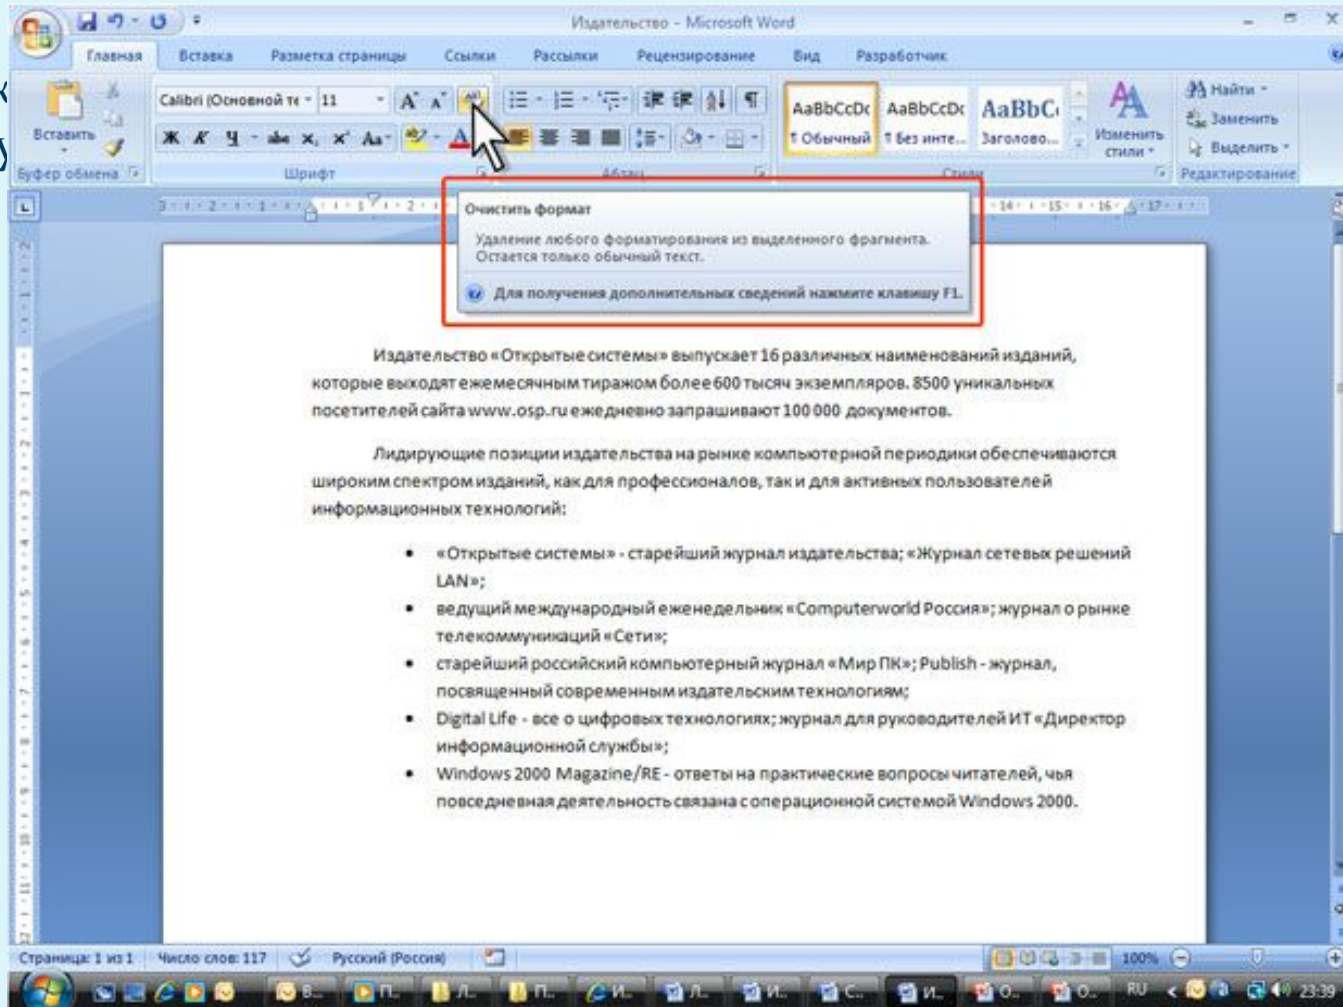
Издательство - Microsoft Word

Главная Вставка Разметка страницы Ссылки Рассылки Рецензирование Вид Разработчик

Вставить
Буфер обмена
Calibri (Основной те 11
Шрифт
Абзац
AaBbCcDc ¶ Обычный
AaBbCcDc ¶ Без инте...
AaBbC Заголово...
Изменить стили
Стили
Найти
Заменить
Выделить
Редактирование

Очистить формат

Удаление любого форматирования из выделенного фрагмента. Остается только обычный текст.

Для получения дополнительных сведений нажмите клавишу F1.

Издательство «Открытые системы» выпускает 16 различных наименований изданий, которые выходят ежемесячным тиражом более 600 тысяч экземпляров. 8500 уникальных посетителей сайта www.osp.ru ежедневно запрашивают 100 000 документов.

Лидирующие позиции издательства на рынке компьютерной периодики обеспечиваются широким спектром изданий, как для профессионалов, так и для активных пользователей информационных технологий:

• «Открытые системы» - старейший журнал издательства; «Журнал сетевых решений LAN»;
• ведущий международный еженедельник «Computerworld Россия»; журнал о рынке телекоммуникаций «Сети»;
• старейший российский компьютерный журнал «Мир ПК»; Publish - журнал, посвященный современным издательским технологиям;
• Digital Life - все о цифровых технологиях; журнал для руководителей ИТ «Директор информационной службы»;
• Windows 2000 Magazine/RE - ответы на практические вопросы читателей, чья повседневная деятельность связана с операционной системой Windows 2000.

Страница: 1 из 1 Число слов: 117 Русский (Россия) 100%

RU 23:39